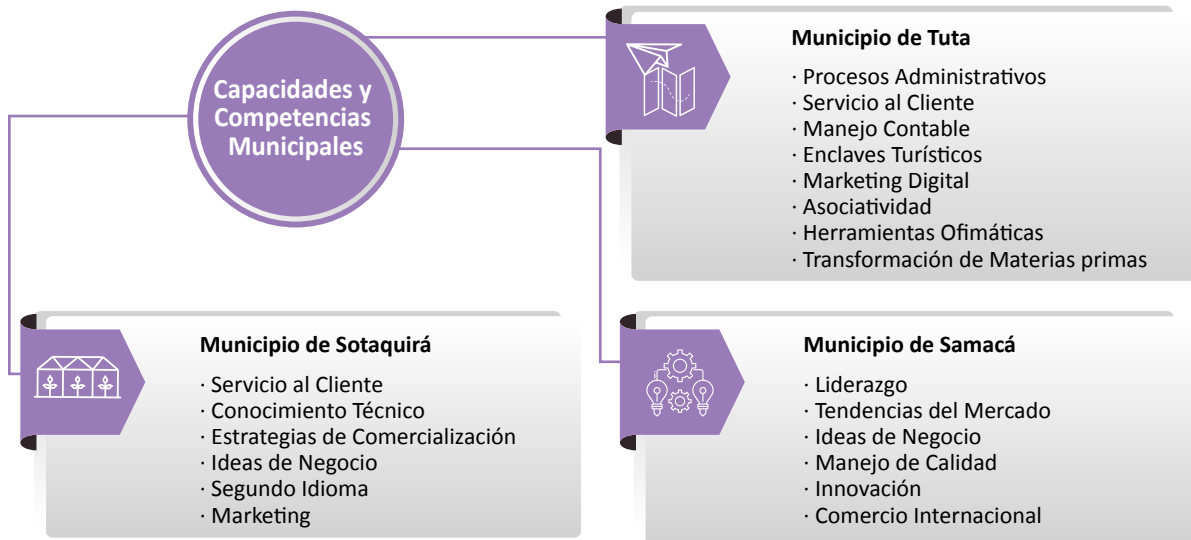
Capacidades y Competencias Municipales

Municipio de Tuta

· Procesos Administrativos
· Servicio al Cliente
· Manejo Contable
· Enclaves Turísticos
· Marketing Digital
· Asociatividad
· Herramientas Ofimáticas
· Transformación de Materias primas

Municipio de Sotaquirá

· Servicio al Cliente
· Conocimiento Técnico
· Estrategias de Comercialización
· Ideas de Negocio
· Segundo Idioma
· Marketing

Municipio de Samacá

· Liderazgo
· Tendencias del Mercado
· Ideas de Negocio
· Manejo de Calidad
· Innovación
· Comercio Internacional